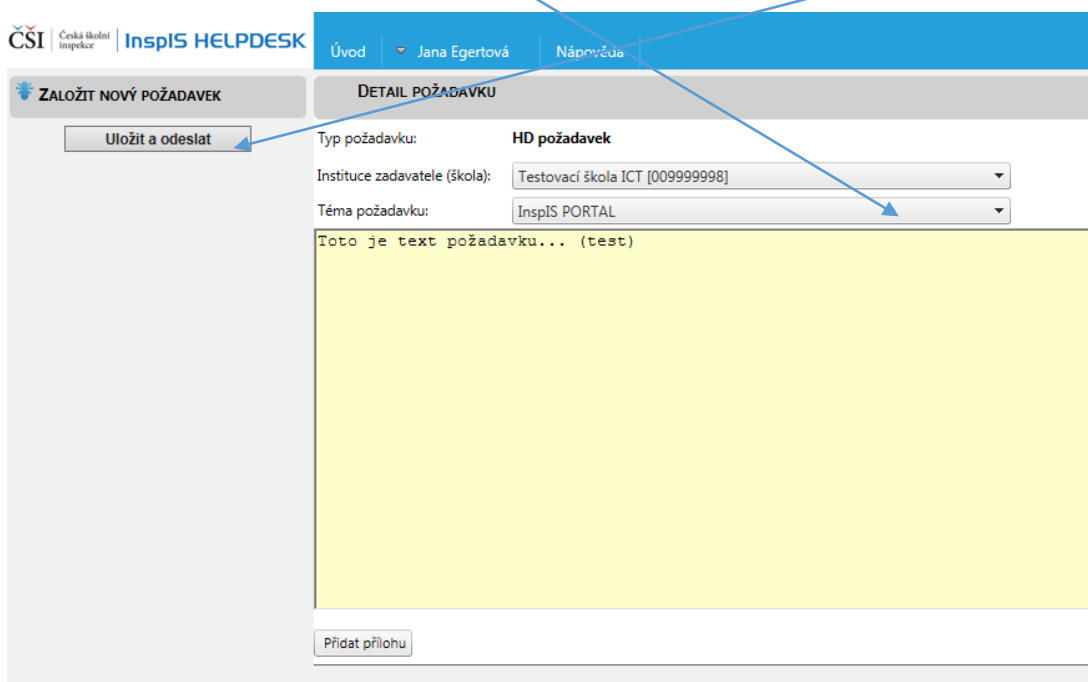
ČŠI Česká školní inspekce | InspIS HELPDESK

Úvod | Jana Egertová | Nápověda

ZALOŽIT NOVÝ POŽADAVEK

Uložit a odeslat

DETAIL POŽADAVKU

Typ požadavku: HD požadavek

Instituce zadavatele (škola): Testovací škola ICT [009999998]

Téma požadavku: InspIS PORTAL

Toto je text požadavku... (test)

Přidat přílohu